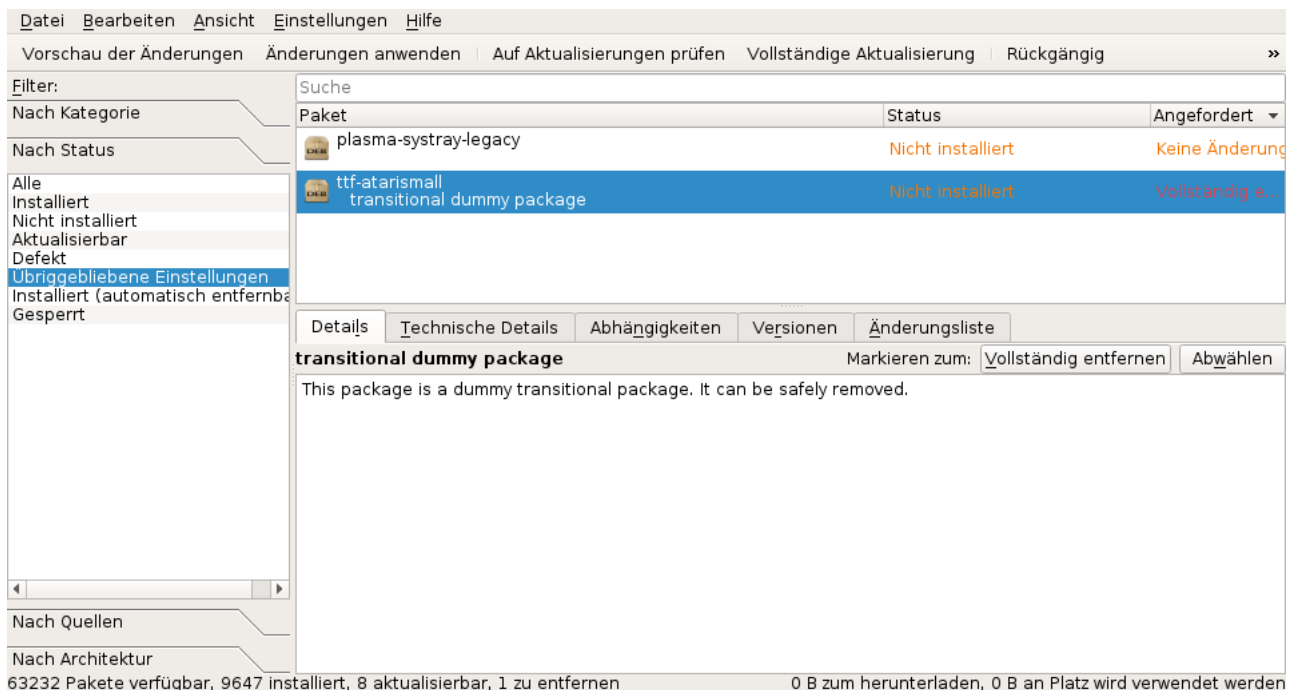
Datei Bearbeiten Ansicht Einstellungen Hilfe

Vorschau der Änderungen Änderungen anwenden Auf Aktualisierungen prüfen Vollständige Aktualisierung Rückgängig »

Filter:

Nach Kategorie

Nach Status

Alle
Installiert
Nicht installiert
Aktualisierbar
Defekt
Übriggebliebene Einstellungen
Installiert (automatisch entfernba
Gesperrt

Nach Quellen

Nach Architektur

Suche

| Paket | Status | Angefordert |
|---|---|---|
| plasma-systray-legacy | Nicht installiert | Keine Änderung |
| ttf-atarismall transitional dummy package | Nicht installiert | Vollständig e... |

Details Technische Details Abhängigkeiten Versionen Änderungsliste

transitional dummy package

Markieren zum: Vollständig entfernen Abwählen

This package is a dummy transitional package. It can be safely removed.

63232 Pakete verfügbar, 9647 installiert, 8 aktualisierbar, 1 zu entfernen

0 B zum herunterladen, 0 B an Platz wird verwendet werden